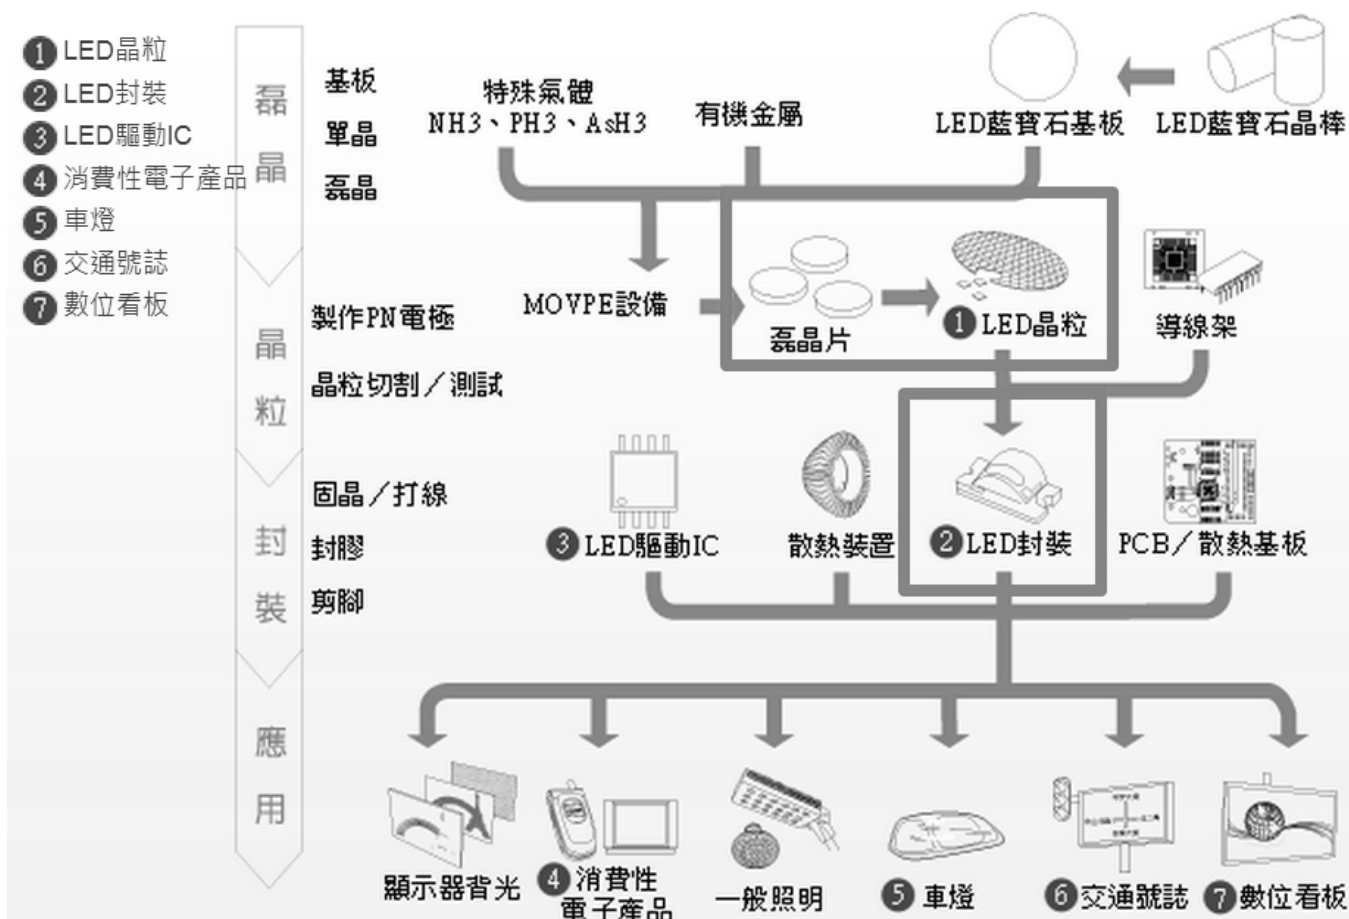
❶ LED晶粒
❷ LED封裝
❸ LED驅動IC
❹ 消費性電子產品
❺ 車燈
❻ 交通號誌
❼ 數位看板

磊晶

晶粒

封裝

應用

基板
單晶
磊晶

製作PN電極
晶粒切割／測試

固晶／打線
封膠
剪腳

特殊氣體
NH3、PH3、AsH3

有機金屬

LED藍寶石基板

LED藍寶石晶棒

MOVPE設備

磊晶片

❶ LED晶粒

導線架

❸ LED驅動IC

散熱裝置

❷ LED封裝

PCB／散熱基板

顯示器背光

❹ 消費性電子產品

一般照明

❺ 車燈

❻ 交通號誌

❼ 數位看板